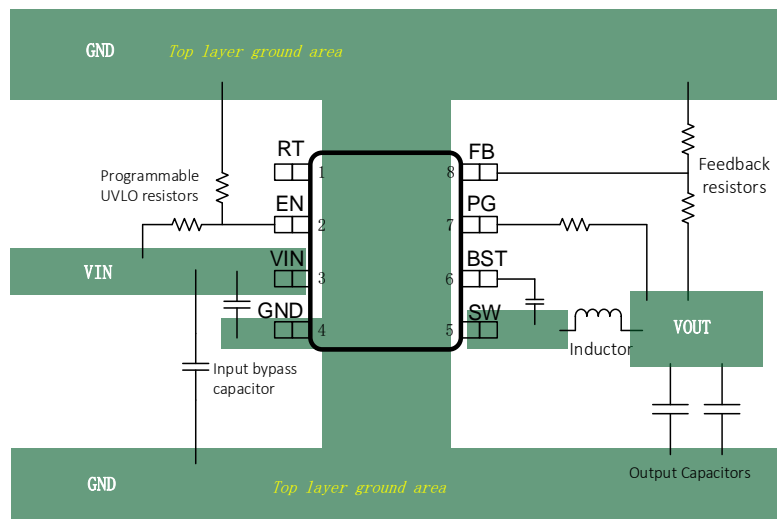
GND Top layer ground area

RT 1
EN 2
VIN 3
GND 4

FB 8
PG 7
BST 6
SW 5

Programmable UVLO resistors

Feedback resistors

VIN

VOUT

Inductor

Input bypass capacitor

GND Top layer ground area

Output Capacitors